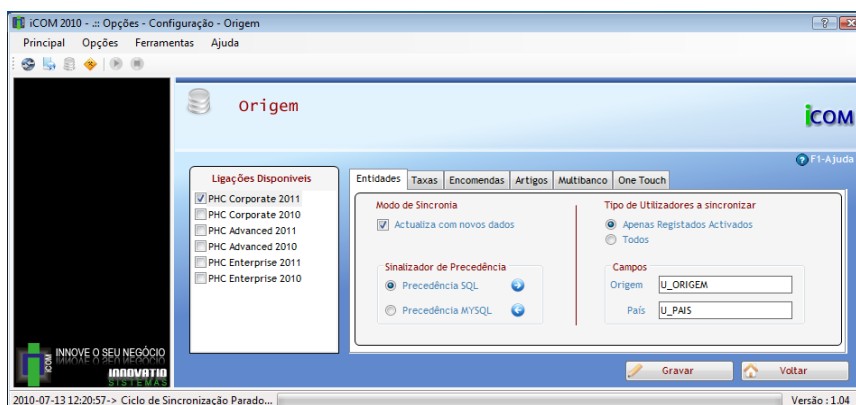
iCOM 2010 - .:: Opções - Configuração - Origem

?
X

Principal Opções Ferramentas Ajuda

Origem

iCOM

F1-Ajuda

Ligações Disponiveis

PHC Corporate 2011
PHC Corporate 2010
PHC Advanced 2011
PHC Advanced 2010
PHC Enterprise 2011
PHC Enterprise 2010

Entidades Taxas Encomendas Artigos Multibanco One Touch

Modo de Sincronia

Actualiza com novos dados

Sinalizador de Precedência

Precedência SQL

Precedência MYSQL

Tipo de Utilizadores a sincronizar

Apenas Registados Activados

Todos

Campos

Origem U_ORIGEM

País U_PAIS

INNOVE O SEU NEGÓCIO

iCOM

INNOVATIO SISTEMAS

Gravar

Voltar

2010-07-13 12:20:57-> Ciclo de Sincronização Parado...

Versão : 1.04